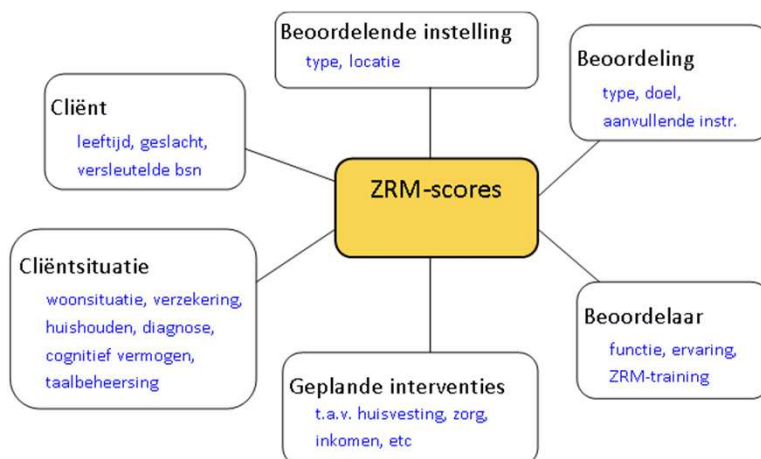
Beoordelende instelling
type, locatie

Beoordeling
type, doel, aanvullende instr.

Cliënt
leeftijd, geslacht, versleutelde bsn

ZRM-scores

Cliëntsituatie
woonsituatie, verzekering, huishouden, diagnose, cognitief vermogen, taalbeheersing

Beoordelaar
functie, ervaring, ZRM-training

Geplande interventies
t.a.v. huisvesting, zorg, inkomen, etc